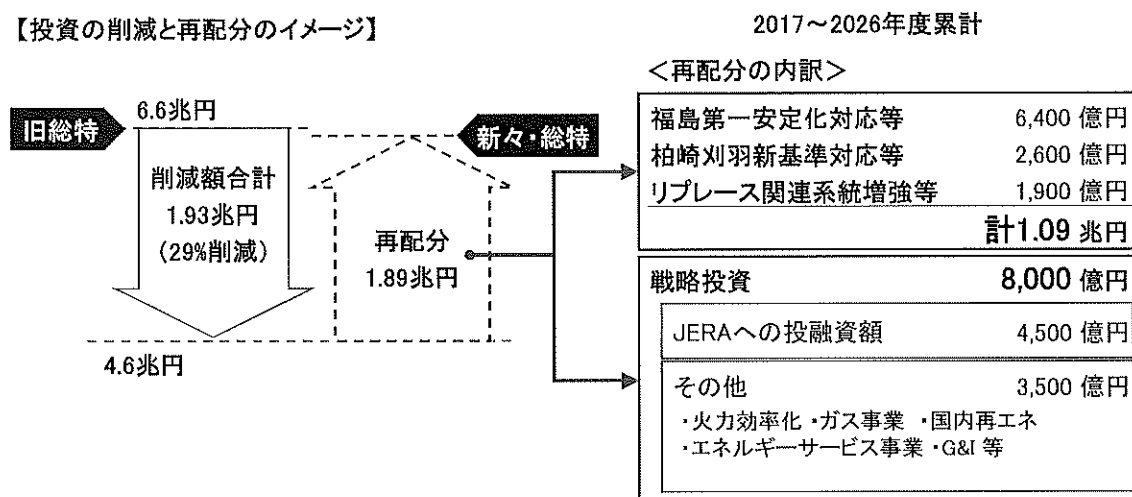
【投資の削減と再配分のイメージ】

2017～2026年度累計

<再配分の内訳>

旧総特

6.6兆円

削減額合計
1.93兆円
(29%削減)

4.6兆円

新々・総特

再配分
1.89兆円

| 福島第一安定化対応等 | 6,400 億円 |
|---|---|
| 柏崎刈羽新基準対応等 | 2,600 億円 |
| リプレース関連系統増強等 | 1,900 億円 |
| | 計1.09 兆円 |

戦略投資 8,000 億円

JERAへの投融資額 4,500 億円

その他 3,500 億円
・火力効率化 ・ガス事業 ・国内再エネ
・エネルギーサービス事業 ・G&I 等